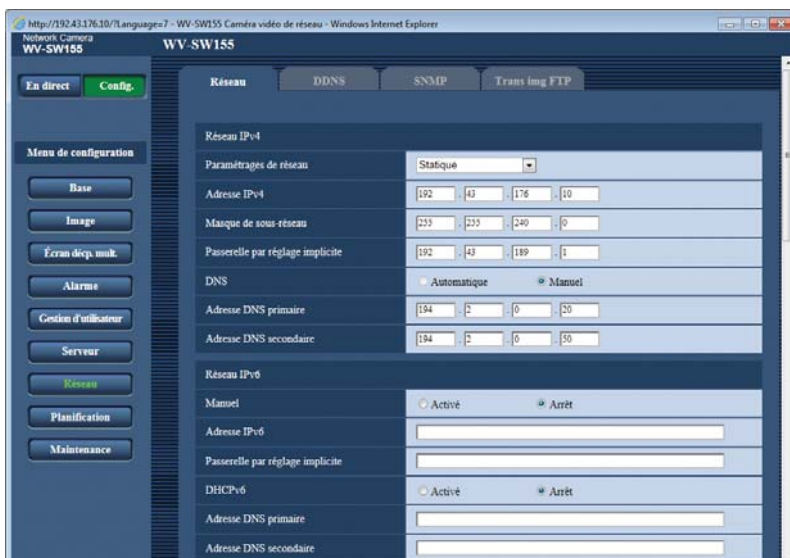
http://192.43.176.10/?Language=7 - WV-SW155 Caméra vidéo de réseau - Windows Internet Explorer

Network Camera
WV-SW155

WV-SW155

En direct
Config.

Menu de configuration

Base
Image
Écran décp. mult.
Alarme
Gestion d'utilisateur
Serveur
Réseau
Planification
Maintenance

Réseau
DDNS
SNMP
Trans img FTP

Réseau IPv4

| | |
|---|---|
| Paramétrages de réseau | Statique |
| Adresse IPv4 | 192 . 43 . 176 . 10 |
| Masque de sous-réseau | 255 . 255 . 240 . 0 |
| Passerelle par réglage implicite | 192 . 43 . 189 . 1 |
| DNS | Automatique  Manuel |
| Adresse DNS primaire | 194 . 2 . 0 . 20 |
| Adresse DNS secondaire | 194 . 2 . 0 . 50 |

Réseau IPv6

| | |
|---|---|
| Manuel | Activé  Arrêt |
| Adresse IPv6 | |
| Passerelle par réglage implicite | |
| DHCPv6 | Activé  Arrêt |
| Adresse DNS primaire | |
| Adresse DNS secondaire | |